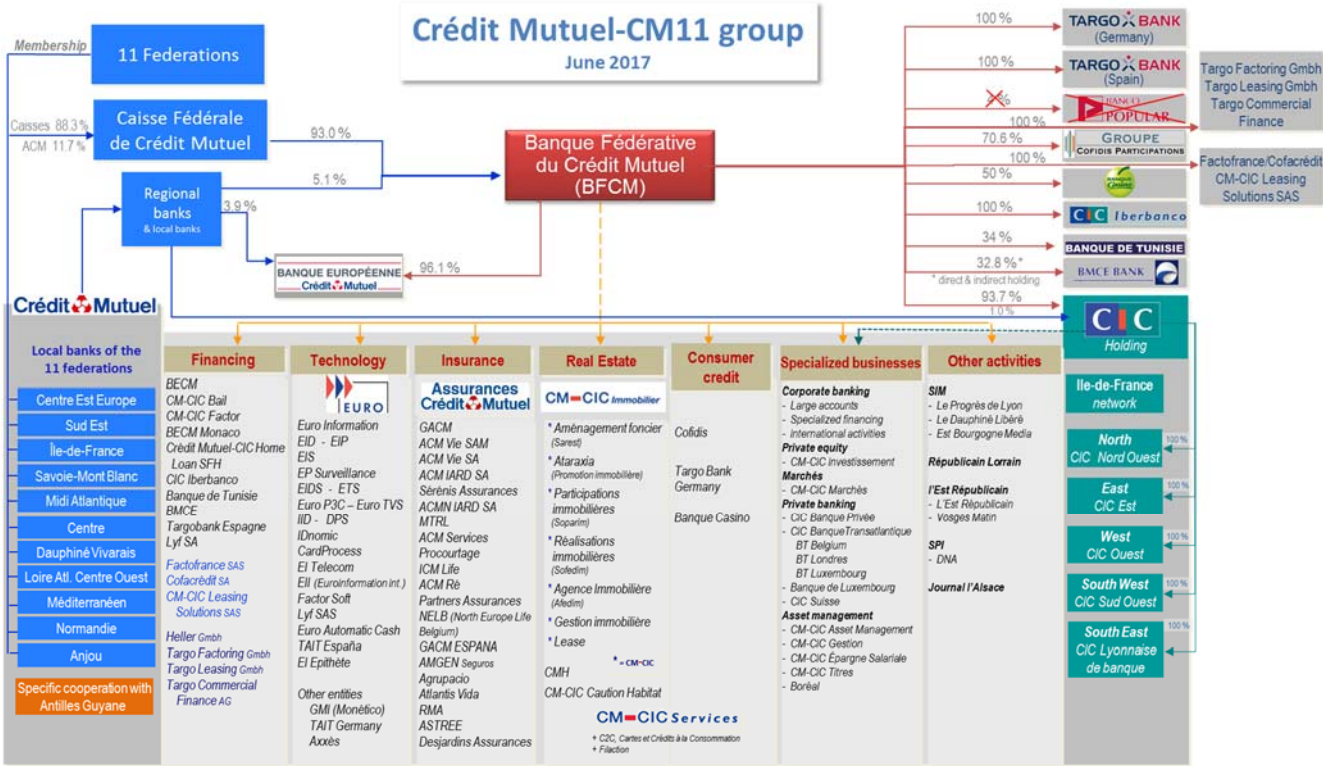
Crédit Mutuel-CM11 group
June 2017

Membership
11 Federations

Caisses 88.3 %
ACM 11.7 %
Caisse Fédérale de Crédit Mutuel

93.0 %
5.1 %

Regional banks
& local banks
3.9 %

Banque Fédérative du Crédit Mutuel (BFCM)

BANQUE EUROPÉENNE Crédit Mutuel
96.1 %

100 % TARGO BANK (Germany)
100 % TARGO BANK (Spain)
Targo Factoring Gmbh
Targo Leasing Gmbh
Targo Commercial Finance
% BANCO POPULAR
100 %
70.6 % GROUPE COFIDIS PARTICIPATIONS
100 %
Factofrance/Cofacrédit
CM-CIC Leasing Solutions SAS
50 % Banque Casino
100 % CIC Iberbanco
34 % BANQUE DE TUNISIE
32.8 %* BMCE BANK
* direct & indirect holding
93.7 %
1.0 %
CIC Holding

Crédit Mutuel
Local banks of the 11 federations
Centre Est Europe
Sud Est
Île-de-France
Savoie-Mont Blanc
Midi Atlantique
Centre
Dauphiné Vivarais
Loire Atl. Centre Ouest
Méditerranéen
Normandie
Anjou
Specific cooperation with Antilles Guyane

Financing
BECM
CM-CIC Bail
CM-CIC Factor
BECM Monaco
Crédit Mutuel-CIC Home Loan SFH
CIC Iberbanco
Banque de Tunisie
BMCE
Targobank Espagne
Lyf SA
Factofrance SAS
Cofacrédit SA
CM-CIC Leasing Solutions SAS
Heller Gmbh
Targo Factoring Gmbh
Targo Leasing Gmbh
Targo Commercial Finance AG

Technology
EURO
Euro Information
EID - EIP
EIS
EP Surveillance
EIDS - ETS
Euro P3C – Euro TVS
IID - DPS
IDnomic
CardProcess
EI Telecom
EII (Euroinformation int.)
Factor Soft
Lyf SAS
Euro Automatic Cash
TAIT España
EI Epithète
Other entities
GMI (Monético)
TAIT Germany
Axxès

Insurance
Assurances Crédit Mutuel
GACM
ACM Vie SAM
ACM Vie SA
ACM IARD SA
Sérénis Assurances
ACMN IARD SA
MTRL
ACM Services
Procourtage
ICM Life
ACM Ré
Partners Assurances
NELB (North Europe Life Belgium)
GACM ESPANA
AMGEN Seguros
Agrupacio
Atlantis Vida
RMA
ASTREE
Desjardins Assurances

Real Estate
CM-CIC Immobilier
* Aménagement foncier (Sarest)
* Ataraxia (Promotion immobilière)
* Participations immobilières (Soparim)
* Réalisations immobilières (Sofedim)
* Agence Immobilière (Afedim)
* Gestion immobilière
* Lease
* = CM-CIC
CMH
CM-CIC Caution Habitat
CM-CIC Services
+ C2C, Cartes et Crédits à la Consommation
+ Filaction

Consumer credit
Cofidis
Targo Bank Germany
Banque Casino

Specialized businesses
Corporate banking
- Large accounts
- Specialized financing
- International activities
Private equity
- CM-CIC Investissement
Marchés
- CM-CIC Marchés
Private banking
- CIC Banque Privée
- CIC BanqueTransatlantique
BT Belgium
BT Londres
BT Luxembourg
- Banque de Luxembourg
- CIC Suisse
Asset management
- CM-CIC Asset Management
- CM-CIC Gestion
- CM-CIC Épargne Salariale
- CM-CIC Titres
- Boréal

Other activities
SIM
- Le Progrès de Lyon
- Le Dauphiné Libéré
- Est Bourgogne Media
Républicain Lorrain
l'Est Républicain
- L'Est Républicain
- Vosges Matin
SPI
- DNA
Journal l'Alsace

Ile-de-France network
North CIC Nord Ouest 100 %
East CIC Est 100 %
West CIC Ouest 100 %
South West CIC Sud Ouest 100 %
South East CIC Lyonnaise de banque 100 %